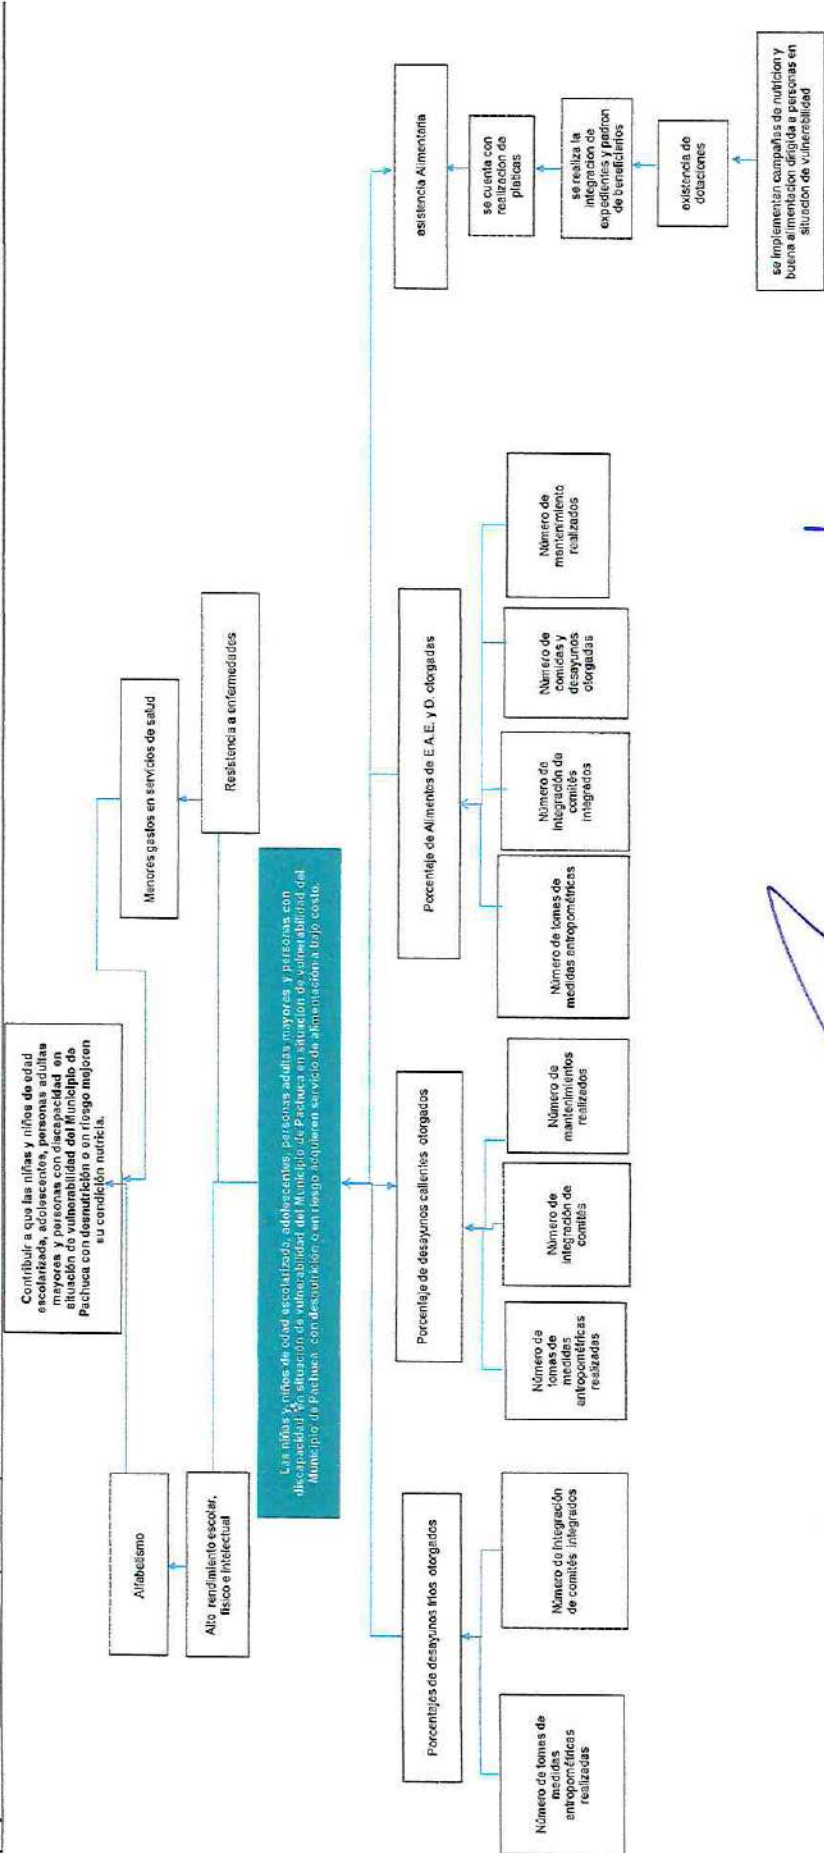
Contribuir a que las niñas y niños de edad escolarizada, adolescentes, personas adultas mayores y personas con discapacidad en situación de vulnerabilidad del Municipio de Pachuca con desnutrición o en riesgo mejoren su condición nutricia.

Alfabetismo

Alto rendimiento escolar, físico e intelectual

Menores gastos en servicios de salud

Resistencia a enfermedades

Las niñas y niños de edad escolarizada, adolescentes, personas adultas mayores y personas con discapacidad en situación de vulnerabilidad del Municipio de Pachuca en situación de vulnerabilidad del Municipio de Pachuca con desnutrición o en riesgo adquieren servicio de alimentación a bajo costo.

Porcentajes de desayunos fríos otorgados

Número de tomas de medidas entropométricas realizadas

Número de integración de comités integrados

Porcentaje de desayunos calientes otorgados

Número de tomas de medidas antropométricas realizadas

Número de integración de comités

Número de mantenimientos realizados

Porcentaje de Alimentos de E.A.E. y D. otorgadas

Número de tomas de medidas antropométricas

Número de integración de comités integrados

Número de comidas y desayunos otorgadas

Número de mantenimiento realizados

asistencia Alimentaria

se cuenta con realizacion de platicas

se realiza la integración de expedientes y padrón de beneficiarios

existencia de dotaciones

se implementan campañas de nutricion y buena alimentacion dirigida a personas en situación de vulnerabilidad